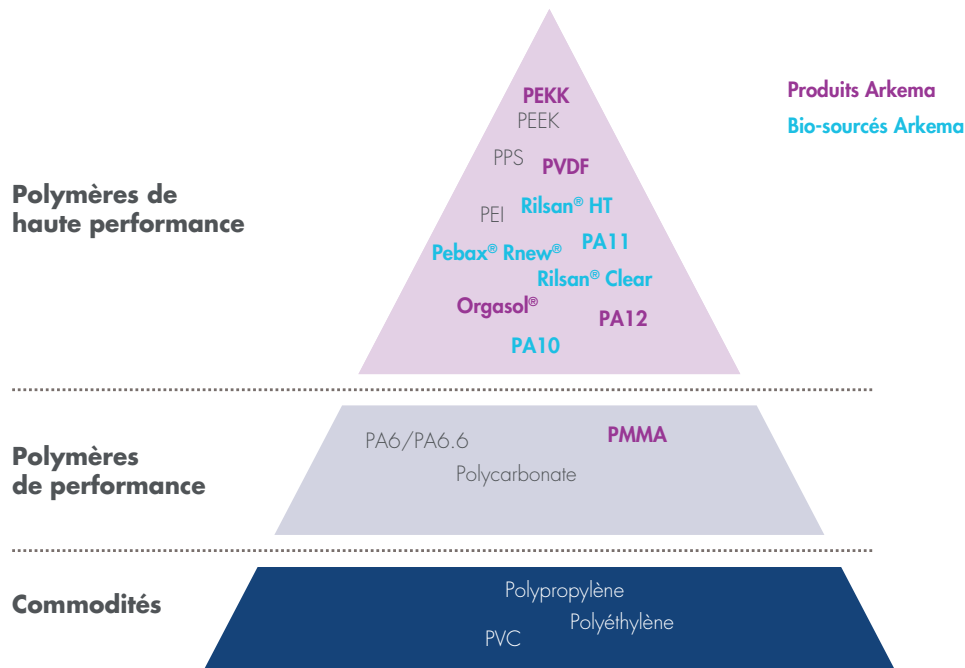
Produits Arkema
Bio-sourcés Arkema

Polymères de haute performance

PEKK
PEEK
PPS
PVDF
PEI
Rilsan® HT
Pebax® Rnew®
PA11
Rilsan® Clear
Orgasol®
PA12
PA10

Polymères de performance

PA6/PA6.6
PMMA
Polycarbonate

Commodités

Polypropylène
Polyéthylène
PVC